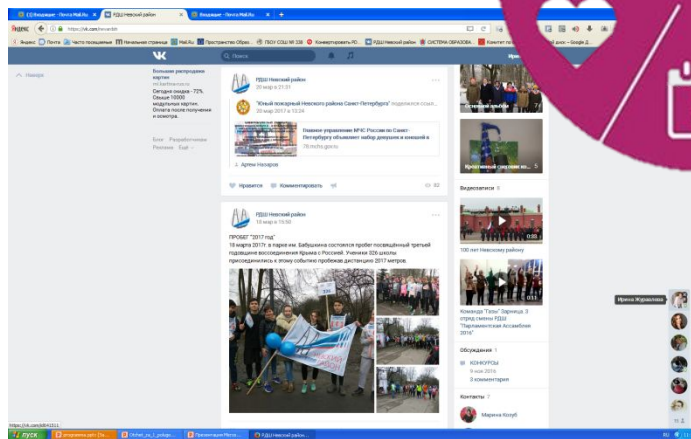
(3) Входящие - Почта Mail.Ru | РДШ Невский район | Входящие - Почта Mail.Ru | +

Яндекс | https://vk.com/nevardsh

Яндекс | Почта | Часто посещаемые | Начальная страница | Mail.Ru | Пространство Образо... | ГБОУ СОШ № 338 | Комментировать РО... | РДШ Невский район | СИСТЕМА ОБРАЗОВА... | Комитет по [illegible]

Поиск

Назад

Большие распродажи картин
Сегодня скидка - 72%. Свыше 10000 модульных картин. Оплата после получения и осмотра...

Блог Разработчикам Реклама Ещё

РДШ Невский район
20 мар в 21:31

"Юный пожарный Невского района Санкт-Петербурга" поделился ссыл...
20 мар 2017 в 13:24

Главное управление МЧС России по Санкт-Петербургу объявляет набор девушек и юношей в
78.mchs.gov.ru

Артем Назаров

Нравится | Комментировать | 82

РДШ Невский район
18 мар в 15:50

ПРОБЕГ "2017 год"
18 марта 2017г. в парке им. Бабушкина состоялся пробег посвящённый третьей годовщине воссоединения Крыма с Россией. Ученики 026 школы присоединились к этому событию пробежав дистанцию 2017 метров.

Осенний альбом

Креативный смешник ко... 5

Видеозаписи 8

100 лет Невскому району

Команда "Гэпы" Зарница. 3 отряд смены РДШ "Парламентская Ассамблея 2016"

Ирина Журавлева

Обсуждения 1
КОНКУРСЫ
9 ноя 2016
3 комментария

Контакты 2
Марина Колуб

https://vk.com/id84311

пуск | программа рдш (3а... | Отчет_за_1_полуго... | Презентация Microso... | РДШ Невский район

RU 10:39